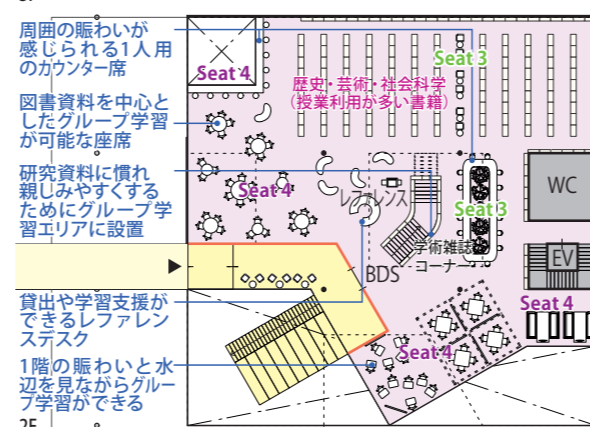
周囲の賑わいが感じられる1人用のカウンター席

図書資料を中心としたグループ学習が可能な座席

研究資料に慣れ親しみやすくするためにグループ学習エリアに設置

貸出や学習支援ができるレファレンスデスク

1階の賑わいと水辺を見ながらグループ学習ができる

2F

Seat 4

Seat 3

歴史・芸術・社会科学
（授業利用が多い書籍）

Seat 4

レファレンス

Seat 3

WC

学術雑誌コーナー

BDS

EV

Seat 4

Seat 4